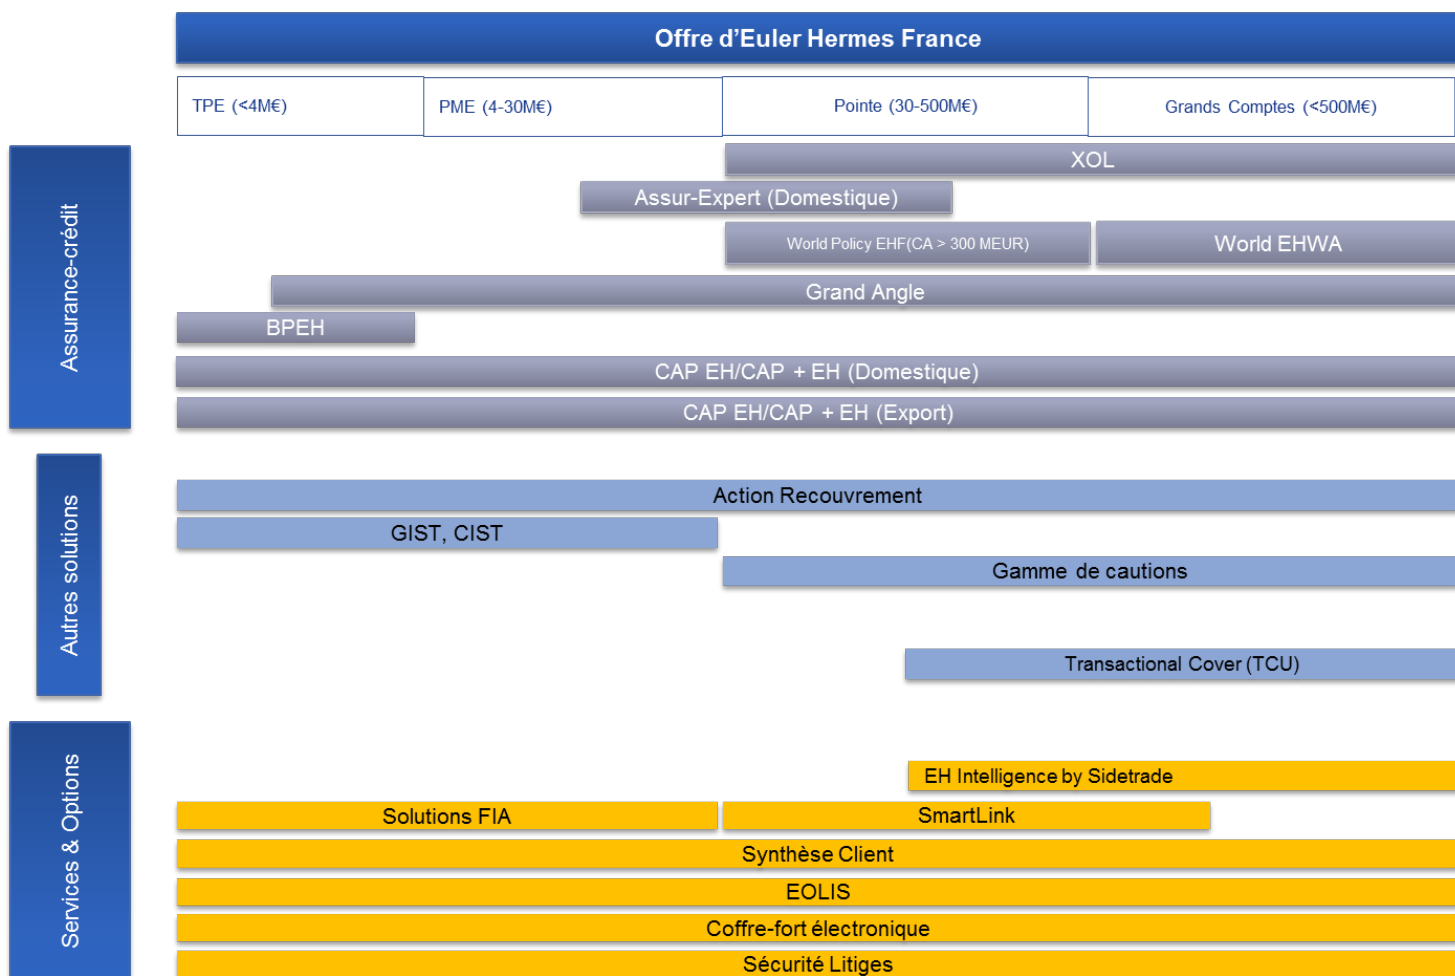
Offre d'Euler Hermes France

| TPE (<4M€) | PME (4-30M€) | Pointe (30-500M€) | Grands Comptes (<500M€) |
|---|---|---|---|

Assurance-crédit

XOL

Assur-Expert (Domestique)

World Policy EHF(CA > 300 MEUR)

World EHWA

Grand Angle

BPEH

CAP EH/CAP + EH (Domestique)

CAP EH/CAP + EH (Export)

Autres solutions

Action Recouvrement

GIST, CIST

Gamme de cautions

Transactional Cover (TCU)

Services & Options

EH Intelligence by Sidetrade

Solutions FIA

SmartLink

Synthèse Client

EOLIS

Coffre-fort électronique

Sécurité Litiges